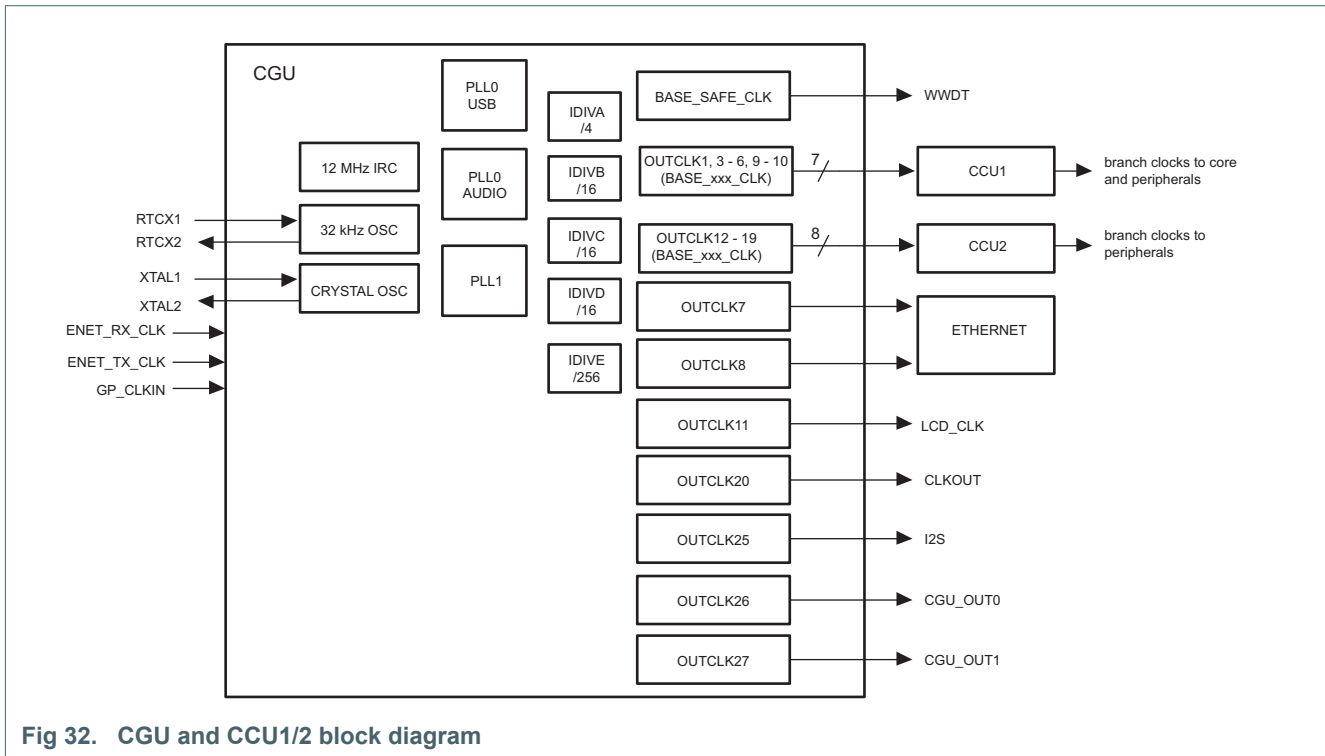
CGU

PLL0 USB

PLL0 AUDIO

PLL1

12 MHz IRC

32 kHz OSC

CRYSTAL OSC

RTCX1

RTCX2

XTAL1

XTAL2

ENET_RX_CLK

ENET_TX_CLK

GP_CLKIN

IDIVA /4

IDIVB /16

IDIVC /16

IDIVD /16

IDIVE /256

BASE_SAFE_CLK

WWDT

OUTCLK1, 3 - 6, 9 - 10 (BASE_xxx_CLK)

7

CCU1

branch clocks to core and peripherals

OUTCLK12 - 19 (BASE_xxx_CLK)

8

CCU2

branch clocks to peripherals

OUTCLK7

OUTCLK8

ETHERNET

OUTCLK11

LCD_CLK

OUTCLK20

CLKOUT

OUTCLK25

I2S

OUTCLK26

CGU_OUT0

OUTCLK27

CGU_OUT1

Fig 32. CGU and CCU1/2 block diagram